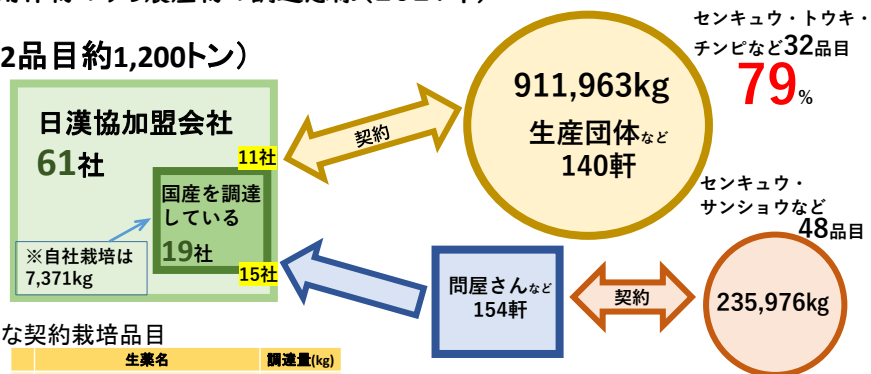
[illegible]の農産物の調達状況(2021年)

2品目約1,200トン）

日漢協加盟会社
61社

国産を調達している
19社

※自社栽培は7,371kg

11社

15社

契約

911,963kg
生産団体など
140軒

センキュウ・トウキ・チンピなど32品目
79%

センキュウ・サンショウなど
48品目

問屋さんなど
154軒

契約

235,976kg

な契約栽培品目

| 生薬名 | 調達量(kg) |
|---|---|